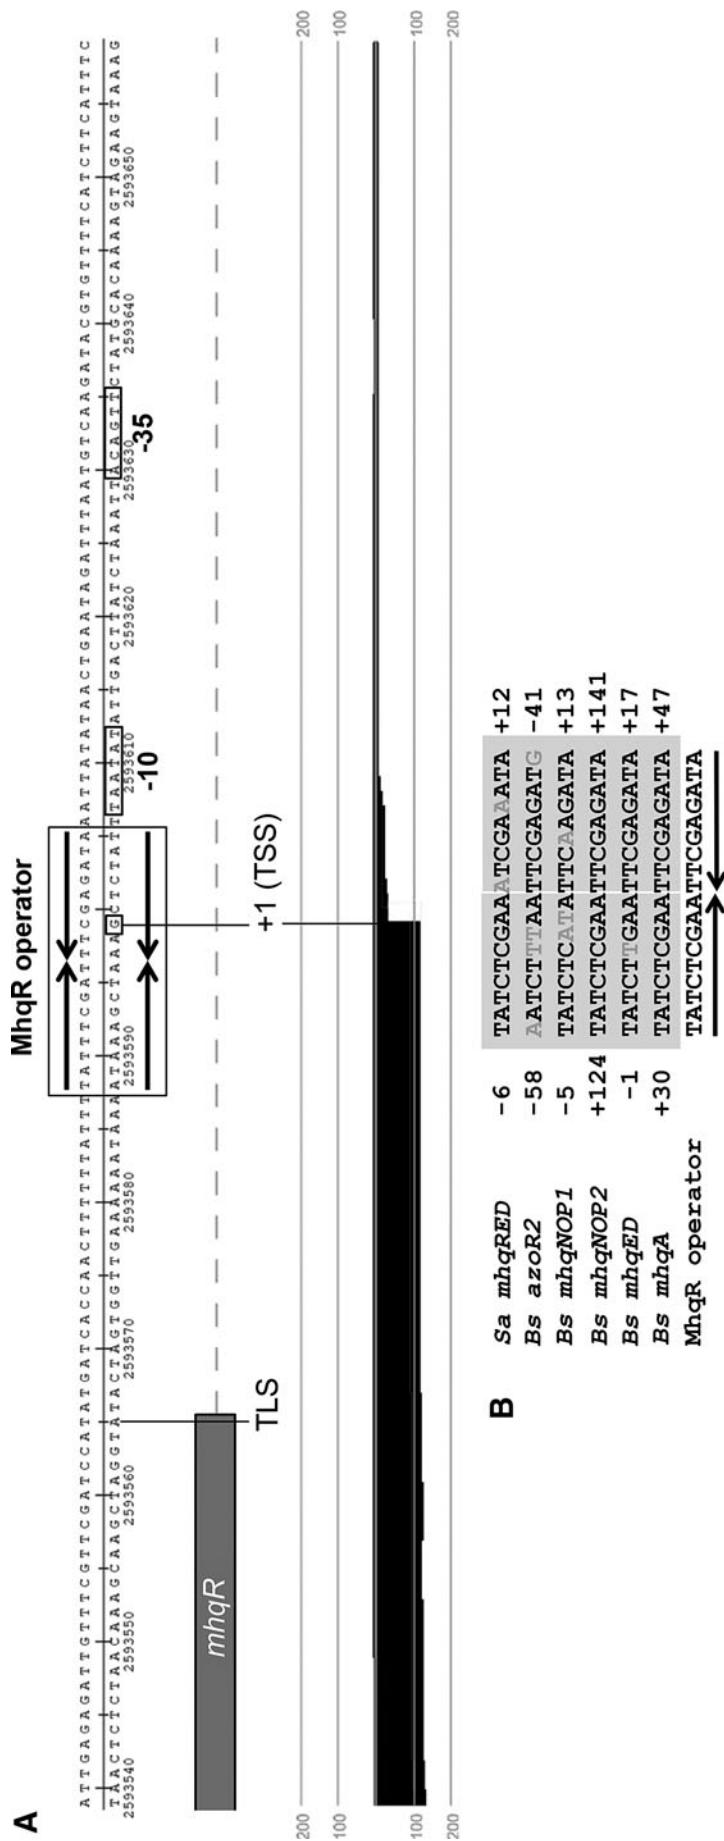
A

MhqR operator

ATTGAGAGATTGTTTCGTTCGATCCATATGATCACCAACTTTTTATTTATTTCGATTCGAGATAAATTATATAACTGAATAGATTAATGTCAAGATACGTGTTTTCATCTTCATTTC
TAACTCTCTAACAAAGCAAGCTAGGTATACTAGTGGTTGAAAAATAAATAAAGCTAAGCTCTATTTAATATATTGACTTATCTAATTACAGTTCTATGCACAAAAGTAGAAGTAAAG

2593540 2593550 2593560 2593570 2593580 2593590 2593610 2593620 2593630 2593640 2593650

mhqR

TLS

+1 (TSS)

-10

-35

200
100
100
200

200
100
100
200

B

| | | | |
|---|---|---|---|
| Sa mhqRED | -6 | TATCTCGAAATCGAAAATA | +12 |
| Bs azoR2 | -58 | AATCTTTAATTCGAGATG | -41 |
| Bs mhqNOP1 | -5 | TATCTCATATTCAAGATA | +13 |
| Bs mhqNOP2 | +124 | TATCTCGAATTCGAGATA | +141 |
| Bs mhqED | -1 | TATCTTGAATTCGAGATA | +17 |
| Bs mhqA | +30 | TATCTCGAATTCGAGATA | +47 |
| MhqR operator | | TATCTCGAATTCGAGATA | |